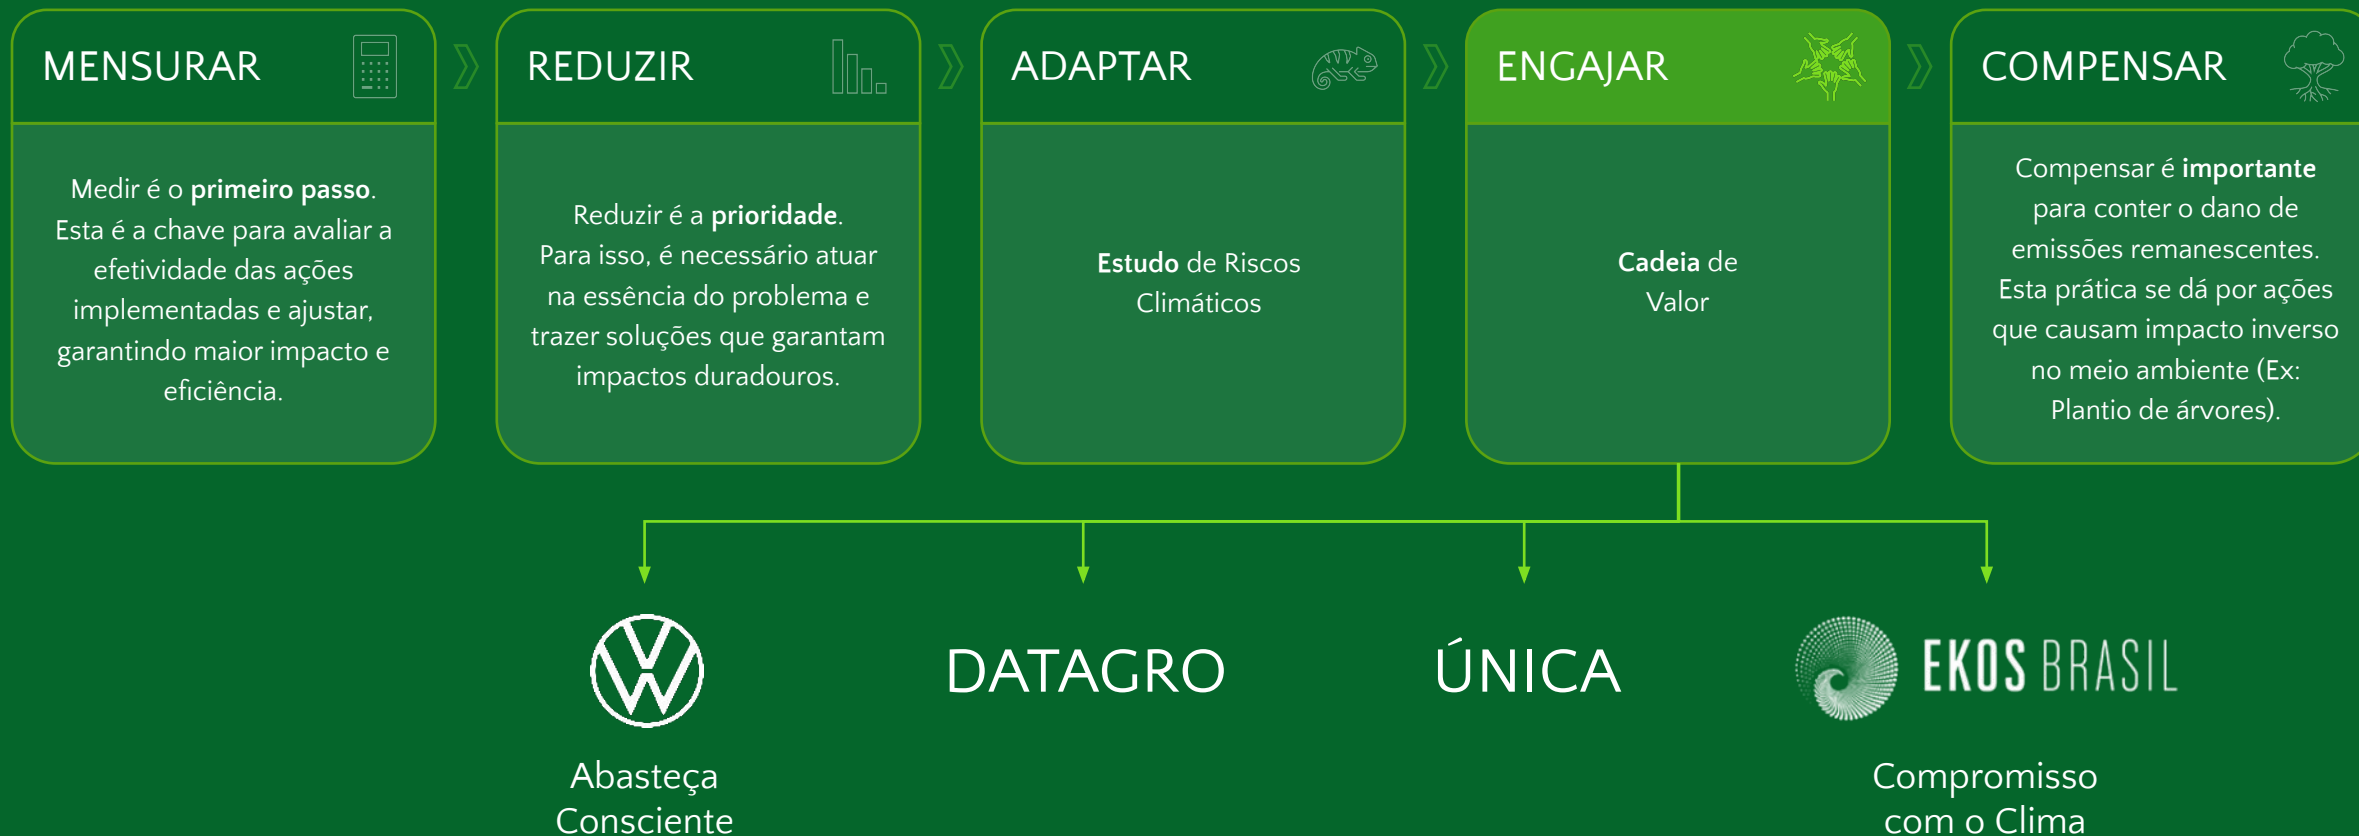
MENSURAR

Medir é o **primeiro passo**. Esta é a chave para avaliar a efetividade das ações implementadas e ajustar, garantindo maior impacto e eficiência.

REDUZIR

Reduzir é a **prioridade**. Para isso, é necessário atuar na essência do problema e trazer soluções que garantam impactos duradouros.

ADAPTAR

**Estudo** de Riscos Climáticos

ENGAJAR

**Cadeia** de Valor

COMPENSAR

Compensar é **importante** para conter o dano de emissões remanescentes. Esta prática se dá por ações que causam impacto inverso no meio ambiente (Ex: Plantio de árvores).

Abasteça Consciente

DATAGRO

ÚNICA

EKOS BRASIL

Compromisso com o Clima